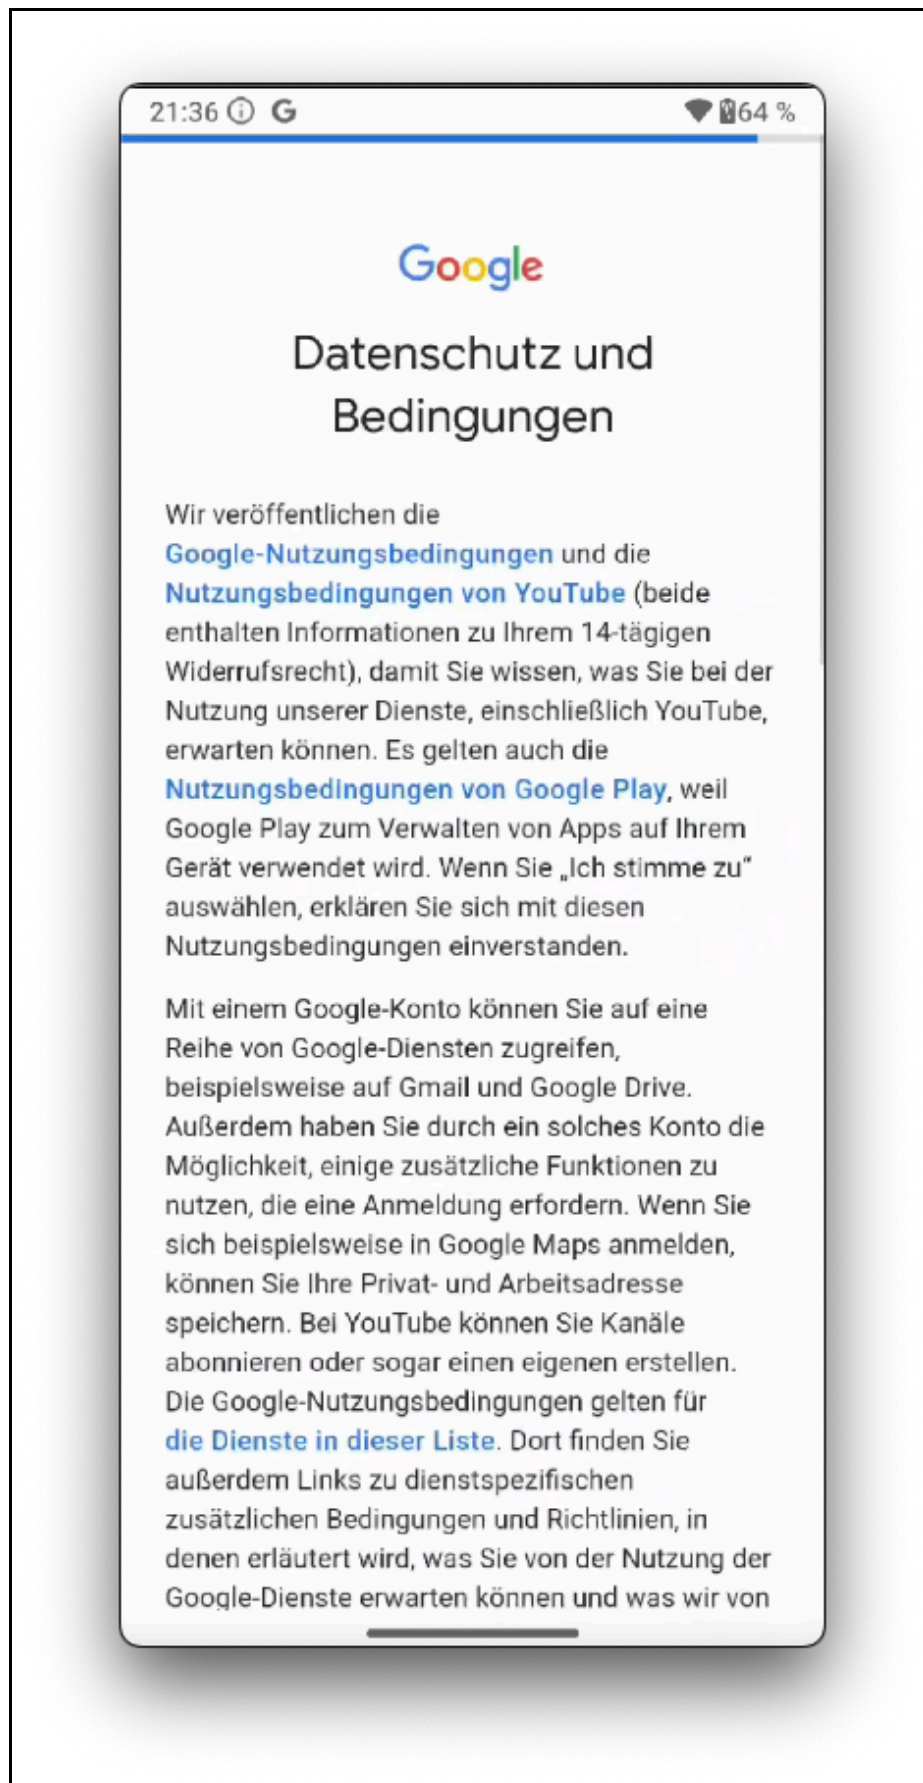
21:36 ⓘ G 64 %

Google

Datenschutz und Bedingungen

Wir veröffentlichen die Google-Nutzungsbedingungen und die Nutzungsbedingungen von YouTube (beide enthalten Informationen zu Ihrem 14-tägigen Widerrufsrecht), damit Sie wissen, was Sie bei der Nutzung unserer Dienste, einschließlich YouTube, erwarten können. Es gelten auch die Nutzungsbedingungen von Google Play, weil Google Play zum Verwalten von Apps auf Ihrem Gerät verwendet wird. Wenn Sie „Ich stimme zu" auswählen, erklären Sie sich mit diesen Nutzungsbedingungen einverstanden.

Mit einem Google-Konto können Sie auf eine Reihe von Google-Diensten zugreifen, beispielsweise auf Gmail und Google Drive. Außerdem haben Sie durch ein solches Konto die Möglichkeit, einige zusätzliche Funktionen zu nutzen, die eine Anmeldung erfordern. Wenn Sie sich beispielsweise in Google Maps anmelden, können Sie Ihre Privat- und Arbeitsadresse speichern. Bei YouTube können Sie Kanäle abonnieren oder sogar einen eigenen erstellen. Die Google-Nutzungsbedingungen gelten für die Dienste in dieser Liste. Dort finden Sie außerdem Links zu dienstspezifischen zusätzlichen Bedingungen und Richtlinien, in denen erläutert wird, was Sie von der Nutzung der Google-Dienste erwarten können und was wir von